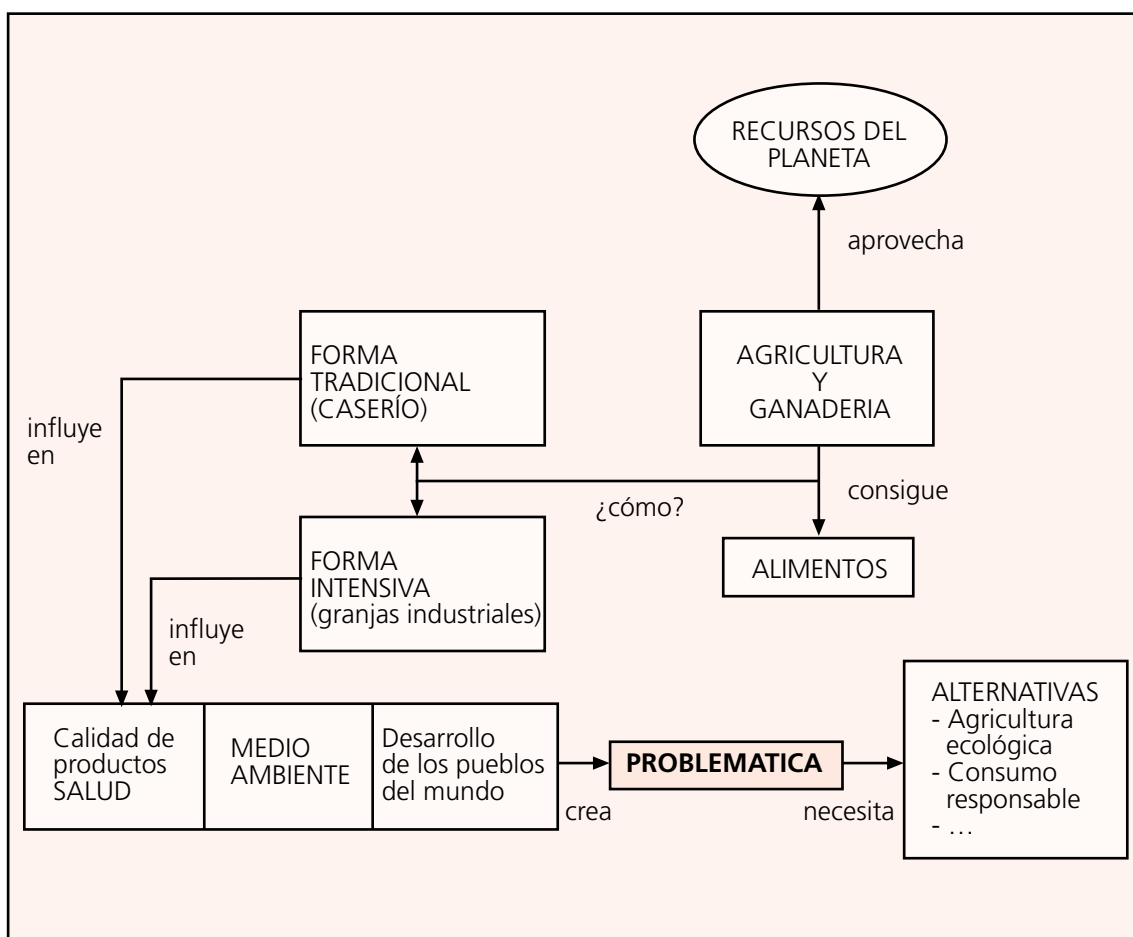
RECURSOS DEL PLANETA

aprovecha

FORMA TRADICIONAL (CASERÍO)

AGRICULTURA Y GANADERIA

influye en

consigue

¿cómo?

FORMA INTENSIVA (granjas industriales)

ALIMENTOS

influye en

ALTERNATIVAS
- Agricultura ecológica
- Consumo responsable
- …

| Calidad de productos SALUD | MEDIO AMBIENTE | Desarrollo de los pueblos del mundo |
|---|---|---|

PROBLEMATICA

crea

necesita